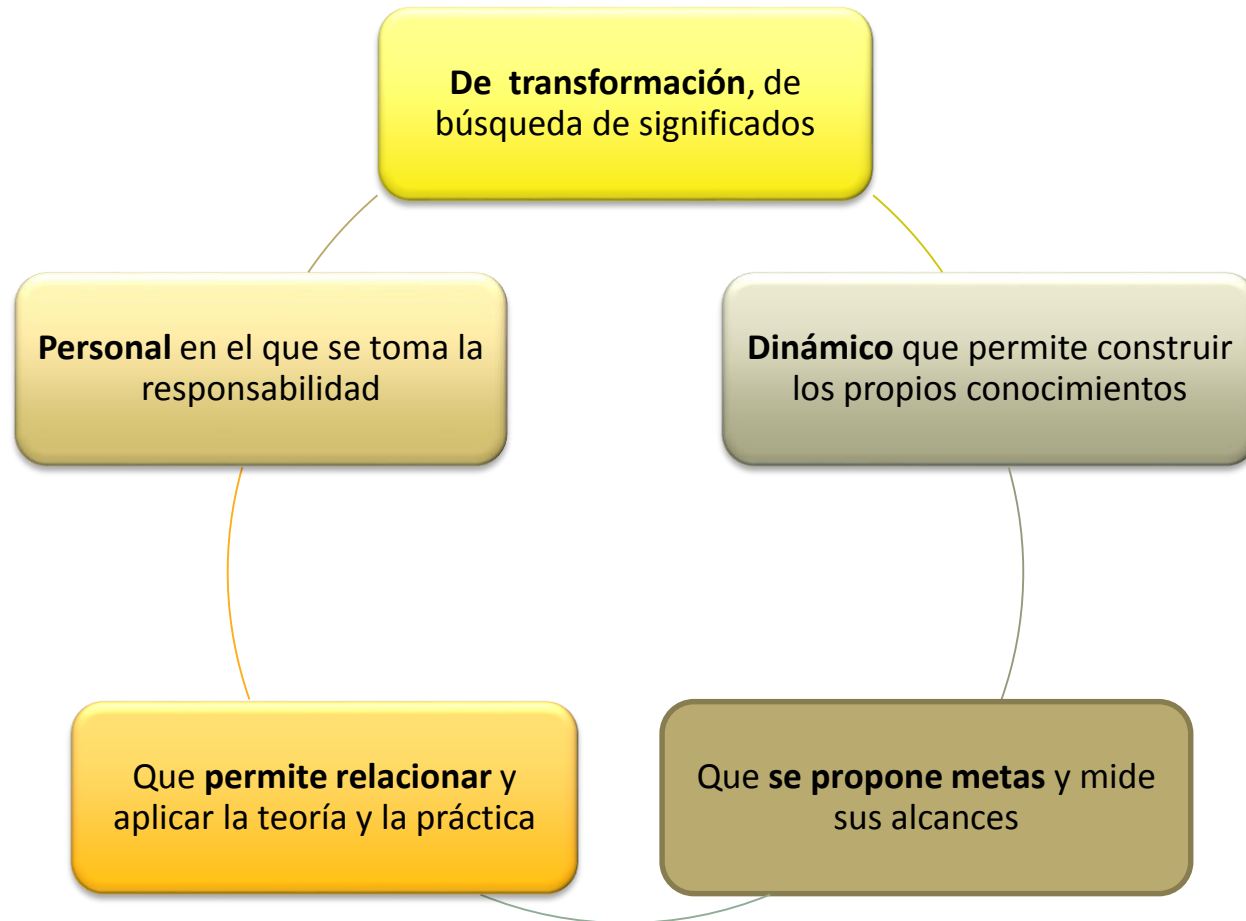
De transformación, de búsqueda de significados

Dinámico que permite construir los propios conocimientos

Que se propone metas y mide sus alcances

Que permite relacionar y aplicar la teoría y la práctica

Personal en el que se toma la responsabilidad